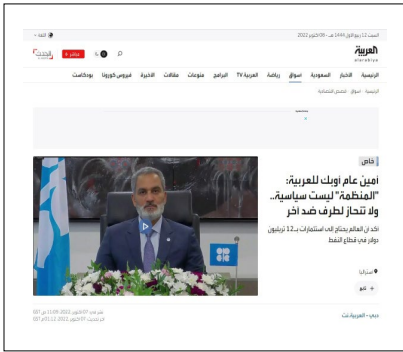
السبت 12 ربيع الأول 1444 هـ - 08 أكتوبر 2022

العربية
alarabiya

مباشر

الرئيسية الأخبار السعودية أسواق رياضة العربية TV البرامج منوعات مقالات الأخيرة فيروس كورونا بودكاست

الرئيسية أسواق اقتصاد الطاقة

خاص

أمين عام أوبك للعربية: "المنظمة" ليست سياسية.. ولا تنحاز لطرف ضد آخر

أكد أن العالم يحتاج إلى استثمارات بـ12 تريليون دولار في قطاع النفط

دبي - العربية.نت

نشر في: 07 أكتوبر 2022, 11:09 GST
آخر تحديث: 07 أكتوبر 2022, 11:22 GST